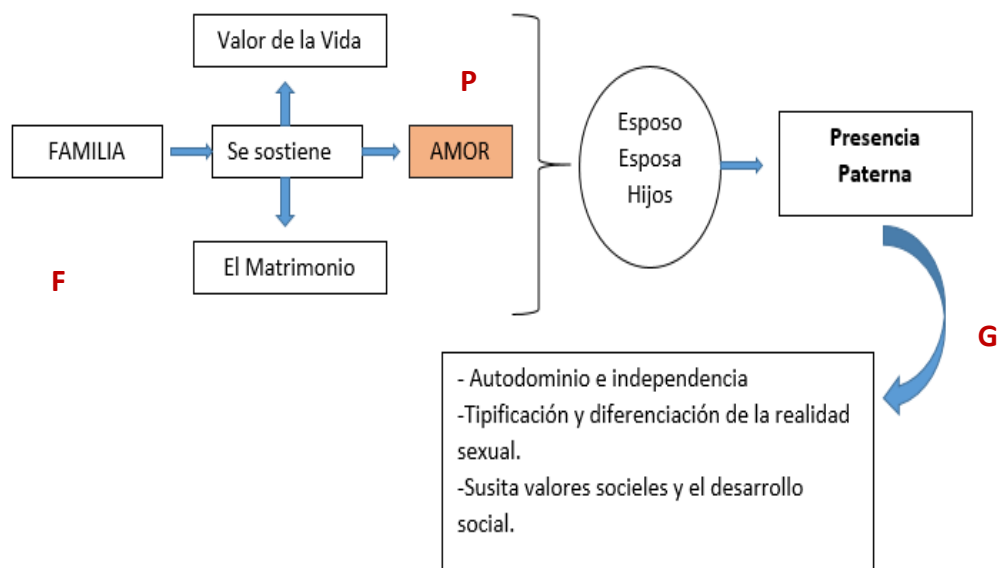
Valor de la Vida

P

FAMILIA

Se sostiene

AMOR

Esposo
Esposa
Hijos

Presencia Paterna

El Matrimonio

F

G

- Autodominio e independencia
-Tipificación y diferenciación de la realidad sexual.
-Susita valores socieles y el desarrollo social.